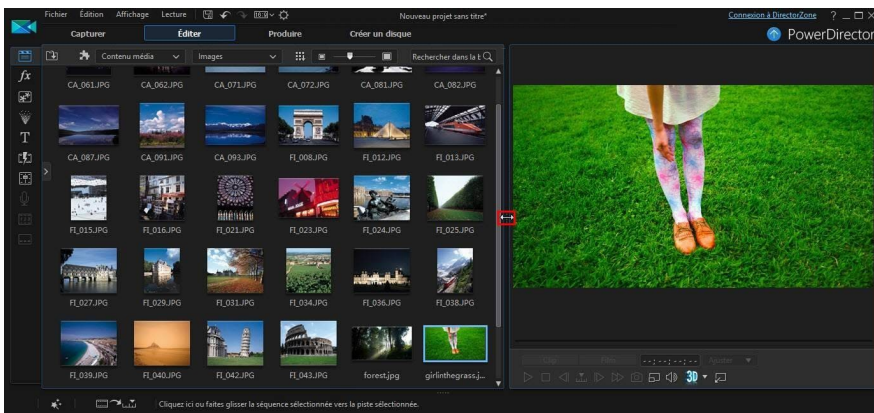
Fichier Édition Affichage Lecture
Nouveau projet sans titre*
Connexion à DirectorZone ? _ □ X
Capturer
Éditer
Produire
Créer un disque
PowerDirector
Contenu média
Images
Rechercher dans la b
CA_061.JPG
CA_062.JPG
CA_071.JPG
CA_072.JPG
CA_081.JPG
CA_082.JPG
CA_087.JPG
CA_091.JPG
CA_093.JPG
FI_008.JPG
FI_012.JPG
FI_013.JPG
FI_015.JPG
FI_016.JPG
FI_021.JPG
FI_023.JPG
FI_024.JPG
FI_025.JPG
FI_027.JPG
FI_029.JPG
FI_031.JPG
FI_034.JPG
FI_036.JPG
FI_038.JPG
FI_039.JPG
FI_040.JPG
FI_042.JPG
FI_043.JPG
forest.jpg
girlinthegrass.j...
--:--:--:--
3D
Cliquez ici ou faites glisser la séquence sélectionnée vers la piste sélectionnée.